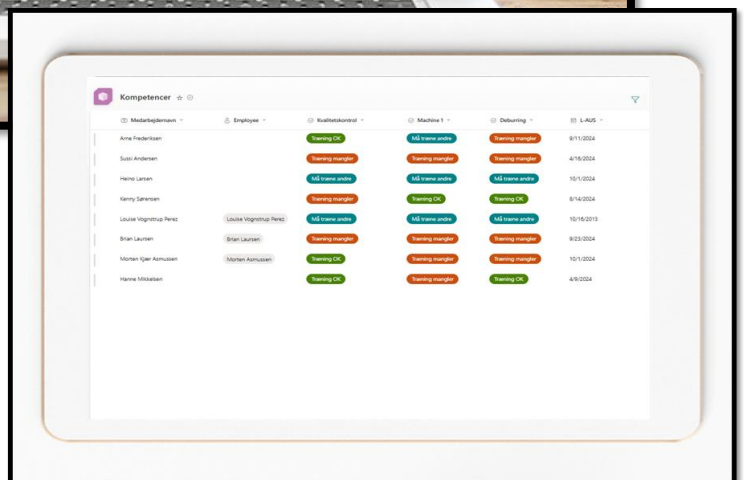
Kompetencer

| Medarbejdernavn | Employee | Kvalitetskontrol | Machine 1 | Deburring | L-AUS |
|---|---|---|---|---|---|
| Arne Frederiksen | | Træning OK | Må træne andre | Træning mangler | 9/11/2024 |
| Sussi Andersen | | Træning mangler | Træning mangler | Træning mangler | 4/18/2024 |
| Heino Larsen | | Må træne andre | Må træne andre | Må træne andre | 10/1/2024 |
| Kenny Sørensen | | Træning mangler | Træning OK | Træning OK | 8/14/2024 |
| Louise Vognstrup Perez | Louise Vognstrup Perez | Må træne andre | Må træne andre | Må træne andre | 10/16/2013 |
| Brian Laursen | Brian Laursen | Træning mangler | Træning mangler | Træning mangler | 9/23/2024 |
| Morten Kjær Asmussen | Morten Asmussen | Træning OK | Træning mangler | Træning mangler | 10/1/2024 |
| Hanne Mikkelsen | | Træning OK | Træning mangler | Træning OK | 4/9/2024 |